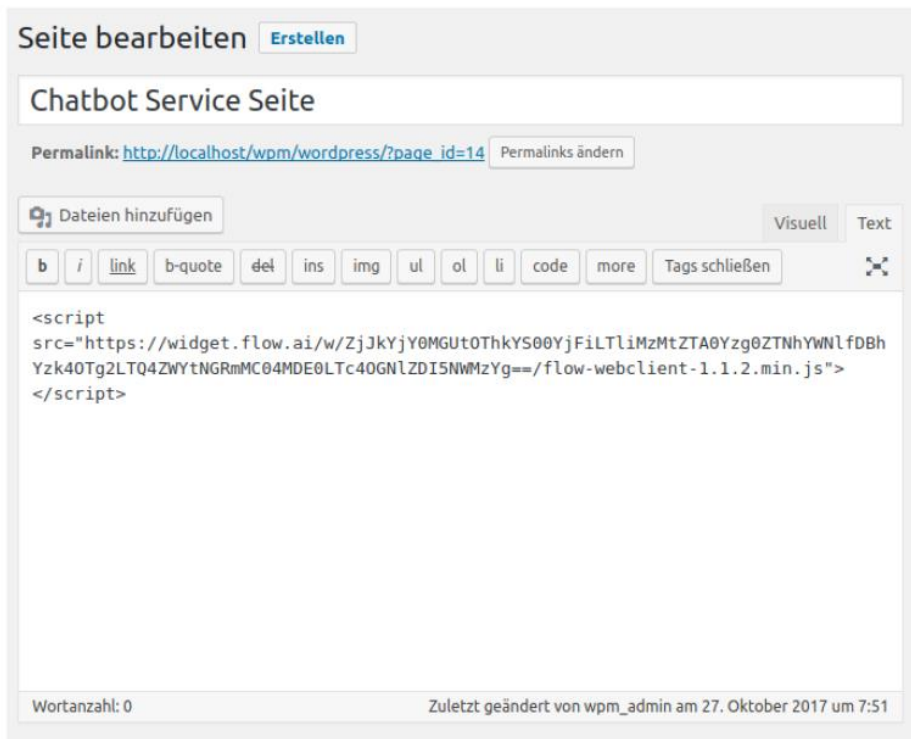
Seite bearbeiten Erstellen

Chatbot Service Seite

Permalink: http://localhost/wpm/wordpress/?page_id=14 Permalinks ändern

Dateien hinzufügen

Visuell Text

b i link b-quote del ins img ul ol li code more Tags schließen

<script src="https://widget.flow.ai/w/ZjJkYjY0MGUtOThkYS00YjFiLTliMzMtZTA0Yzg0ZTNhYWNlfDBhYzk4OTg2LTQ4ZWYtNGRmMC04MDE0LTc4OGNlZDI5NWMzYg==/flow-webclient-1.1.2.min.js"></script>

Wortanzahl: 0

Zuletzt geändert von wpm_admin am 27. Oktober 2017 um 7:51